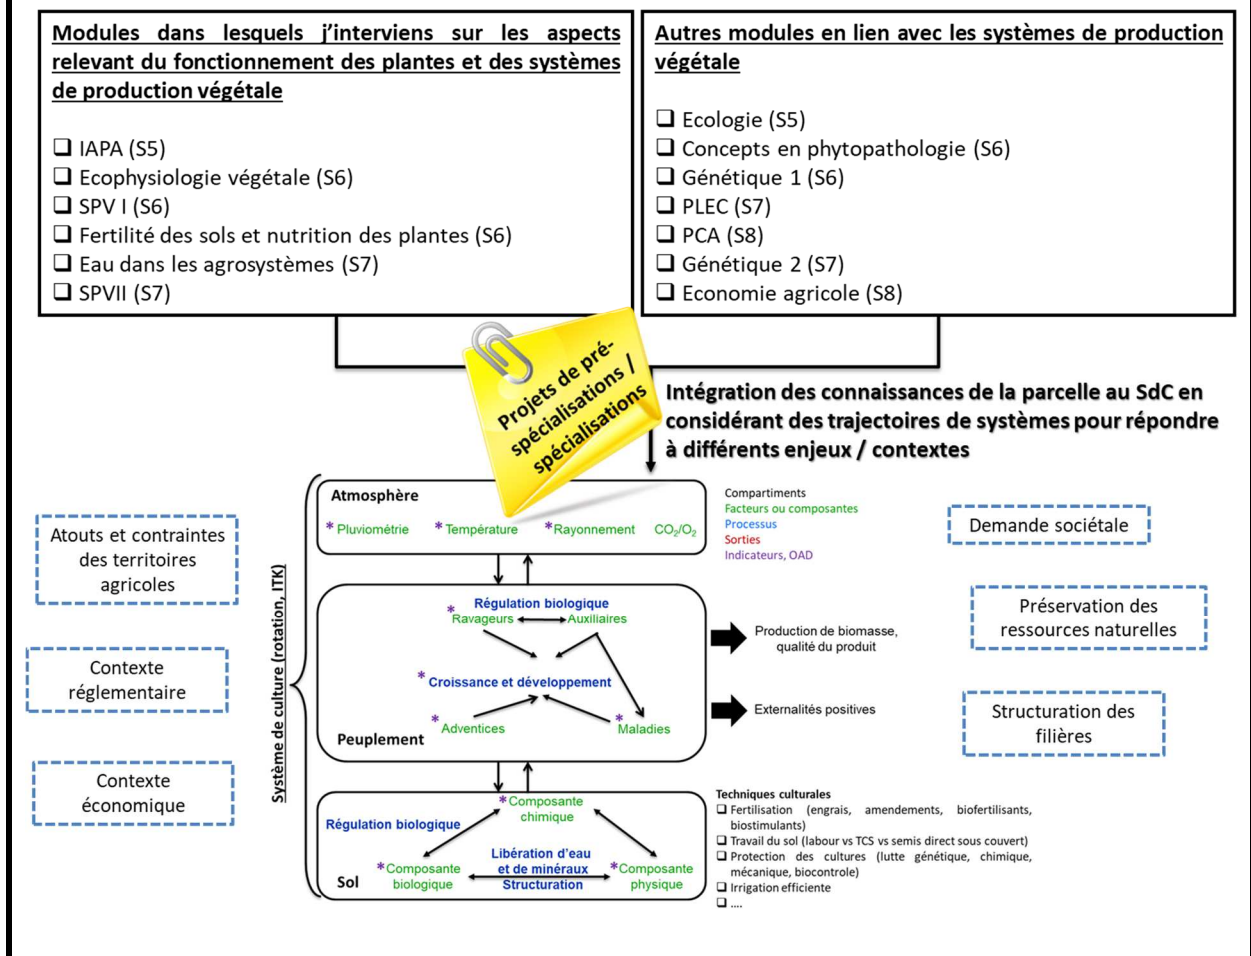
Modules dans lesquels j'interviens sur les aspects relevant du fonctionnement des plantes et des systèmes de production végétale

❑ IAPA (S5)
❑ Ecophysiologie végétale (S6)
❑ SPV I (S6)
❑ Fertilité des sols et nutrition des plantes (S6)
❑ Eau dans les agrosystèmes (S7)
❑ SPVII (S7)

Autres modules en lien avec les systèmes de production végétale

❑ Ecologie (S5)
❑ Concepts en phytopathologie (S6)
❑ Génétique 1 (S6)
❑ PLEC (S7)
❑ PCA (S8)
❑ Génétique 2 (S7)
❑ Economie agricole (S8)

Projets de pré-spécialisations / spécialisations

Intégration des connaissances de la parcelle au SdC en considérant des trajectoires de systèmes pour répondre à différents enjeux / contextes

Atouts et contraintes des territoires agricoles

Contexte réglementaire

Contexte économique

Système de culture (rotation, ITK)

Atmosphère
* Pluviométrie * Température * Rayonnement $CO_2/O_2$

Compartiments
Facteurs ou composantes
Processus
Sorties
Indicateurs, OAD

Régulation biologique
* Ravageurs Auxiliaires
* Croissance et développement
* Adventices * Maladies
Peuplement

Production de biomasse, qualité du produit

Externalités positives

Sol
Régulation biologique
* Composante chimique
* Composante biologique
Libération d'eau et de minéraux
Structuration
* Composante physique

Techniques culturales
❑ Fertilisation (engrais, amendements, biofertilisants, biostimulants)
❑ Travail du sol (labour vs TCS vs semis direct sous couvert)
❑ Protection des cultures (lutte génétique, chimique, mécanique, biocontrole)
❑ Irrigation efficiente
❑ ....

Demande sociétale

Préservation des ressources naturelles

Structuration des filières